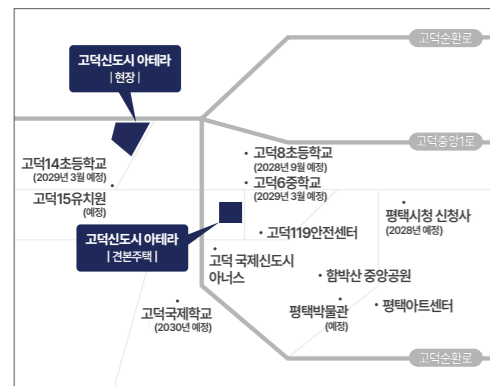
고덕신도시 아테라
| 현장 |

고덕순환로

고덕중앙1로

고덕14초등학교
(2029년 3월 예정)

고덕15유치원
(예정)

고덕8초등학교
(2028년 9월 예정)

고덕6중학교
(2029년 3월 예정)

평택시청 신청사
(2028년 예정)

고덕신도시 아테라
| 견본주택 |

고덕119안전센터

고덕 국제신도시 아너스

함박산 중앙공원

평택박물관
(예정)

평택아트센터

고덕국제학교
(2030년 예정)

고덕순환로